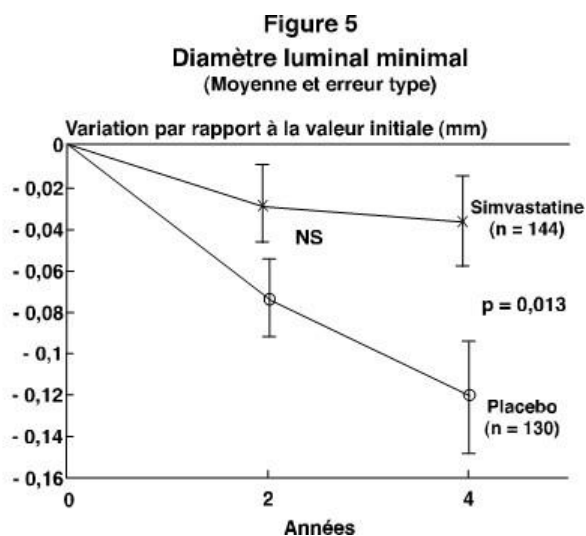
Figure 5
Diamètre luminal minimal
(Moyenne et erreur type)

Variation par rapport à la valeur initiale (mm)

0
- 0,02
- 0,04
- 0,06
- 0,08
- 0,1
- 0,12
- 0,14
- 0,16

NS

Simvastatine
(n = 144)

p = 0,013

Placebo
(n = 130)

0
2
4

Années